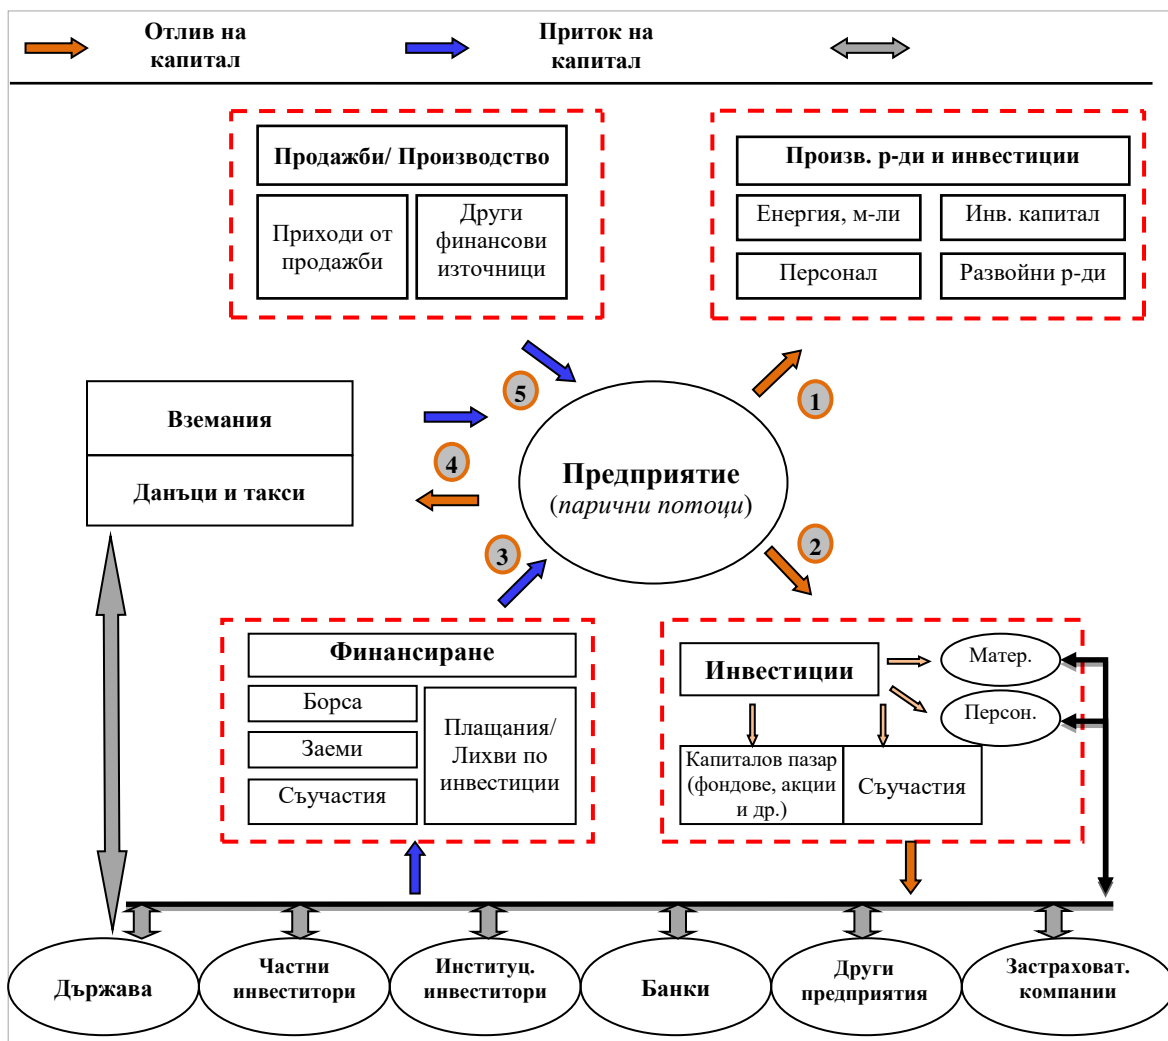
Отлив на капитал

Приток на капитал

Продажби/ Производство

Приходи от продажби

Други финансови източници

Произв. р-ди и инвестиции

Енергия, м-ли

Инв. капитал

Персонал

Развойни р-ди

5

1

Вземания

4

Данъци и такси

Предприятие
(парични потоци)

3

2

Финансиране

Борса

Заеми

Съучастия

Плащания/ Лихви по инвестиции

Инвестиции

Матер.

Персон.

Капиталов пазар (фондове, акции и др.)

Съучастия

Държава

Частни инвеститори

Институц. инвеститори

Банки

Други предприятия

Застраховат. компании